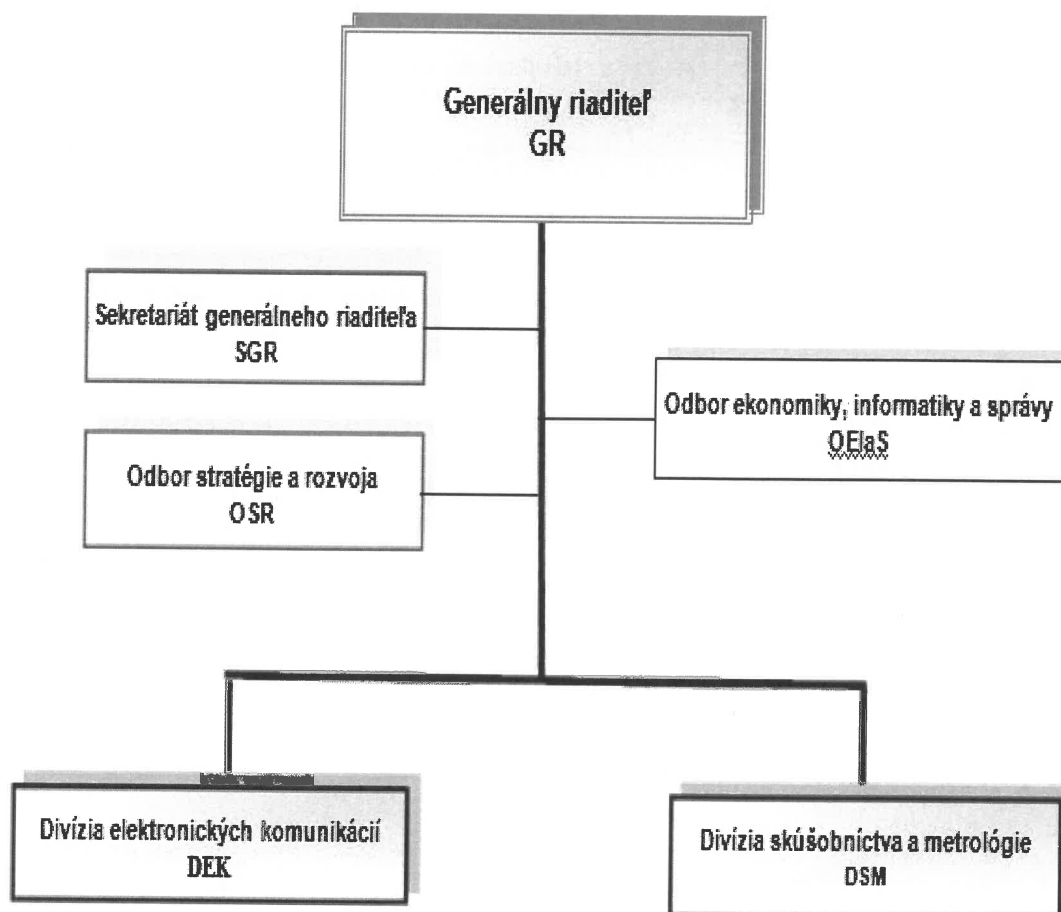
Generálny riaditeľ
GR

Sekretariát generálneho riaditeľa
SGR

Odbor ekonomiky, informatiky a správy
OEIaS

Odbor stratégie a rozvoja
OSR

Divízia elektronických komunikácií
DEK

Divízia skúšobníctva a metrológie
DSM